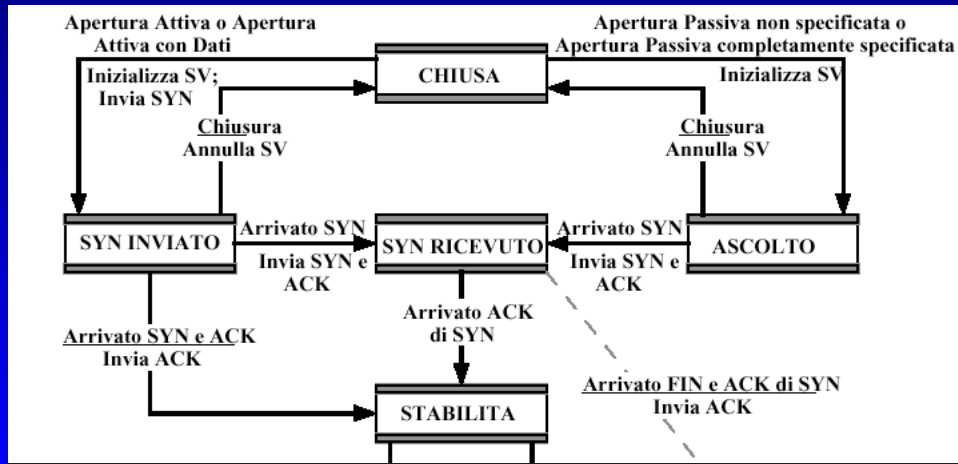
Apertura Attiva o Apertura Attiva con Dati

Apertura Passiva non specificata o Apertura Passiva completamente specificata

CHIUSA

Inizializza SV; Invia SYN

Inizializza SV

Chiusura Annulla SV

Chiusura Annulla SV

SYN INVIATO

Arrivato SYN

Invia SYN e ACK

SYN RICEVUTO

Arrivato SYN

Invia SYN e ACK

ASCOLTO

Arrivato ACK di SYN

Arrivato SYN e ACK Invia ACK

Arrivato FIN e ACK di SYN Invia ACK

STABILITA